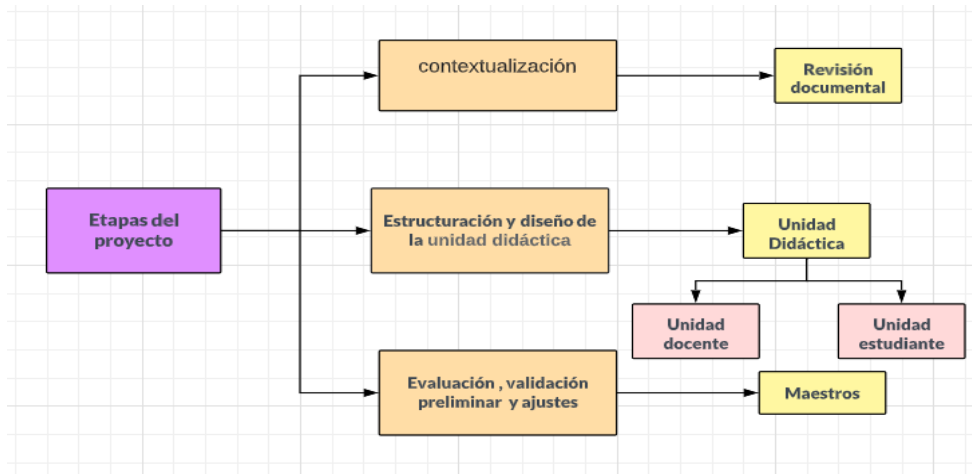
Etapas del proyecto

contextualización

Revisión documental

Estructuración y diseño de la unidad didáctica

Unidad Didáctica

Unidad docente

Unidad estudiante

Evaluación , validación preliminar y ajustes

Maestros